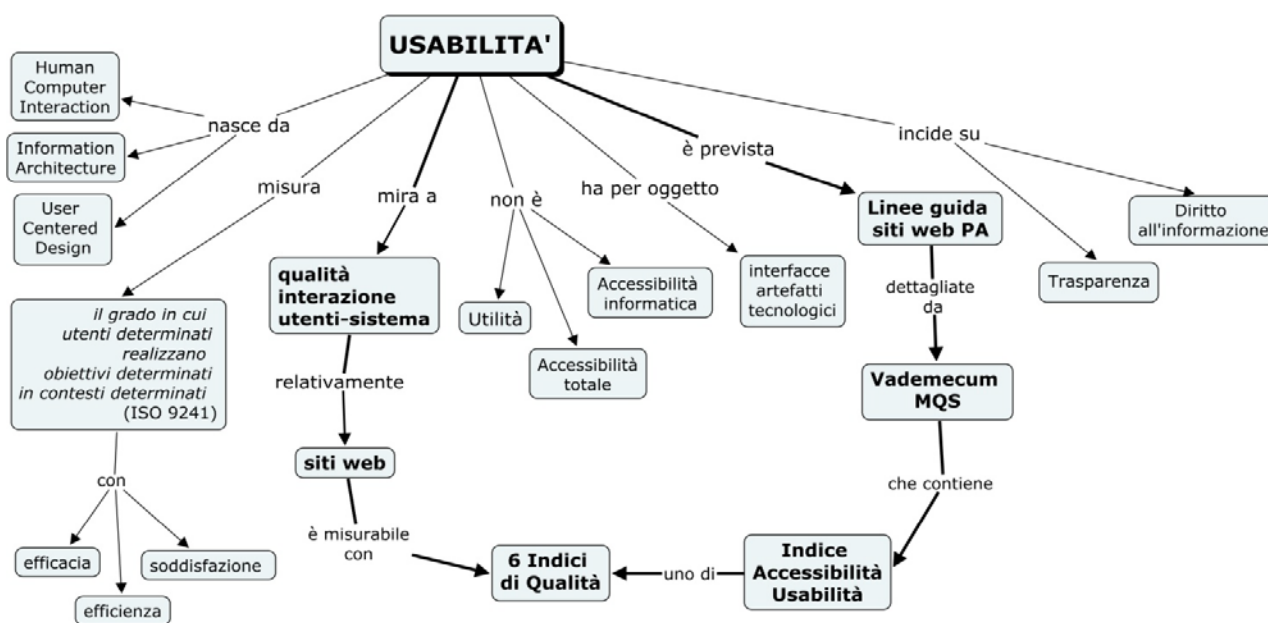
USABILITA'

nasce da

Human Computer Interaction

Information Architecture

User Centered Design

misura

il grado in cui utenti determinati realizzano obiettivi determinati in contesti determinati (ISO 9241)

con

efficacia

efficienza

soddisfazione

mira a

qualità interazione utenti-sistema

relativamente

siti web

è misurabile con

6 Indici di Qualità

non è

Utilità

Accessibilità totale

Accessibilità informatica

ha per oggetto

interfacce artefatti tecnologici

è prevista

Linee guida siti web PA

dettagliate da

Vademecum MQS

che contiene

Indice Accessibilità Usabilità

uno di

incide su

Trasparenza

Diritto all'informazione